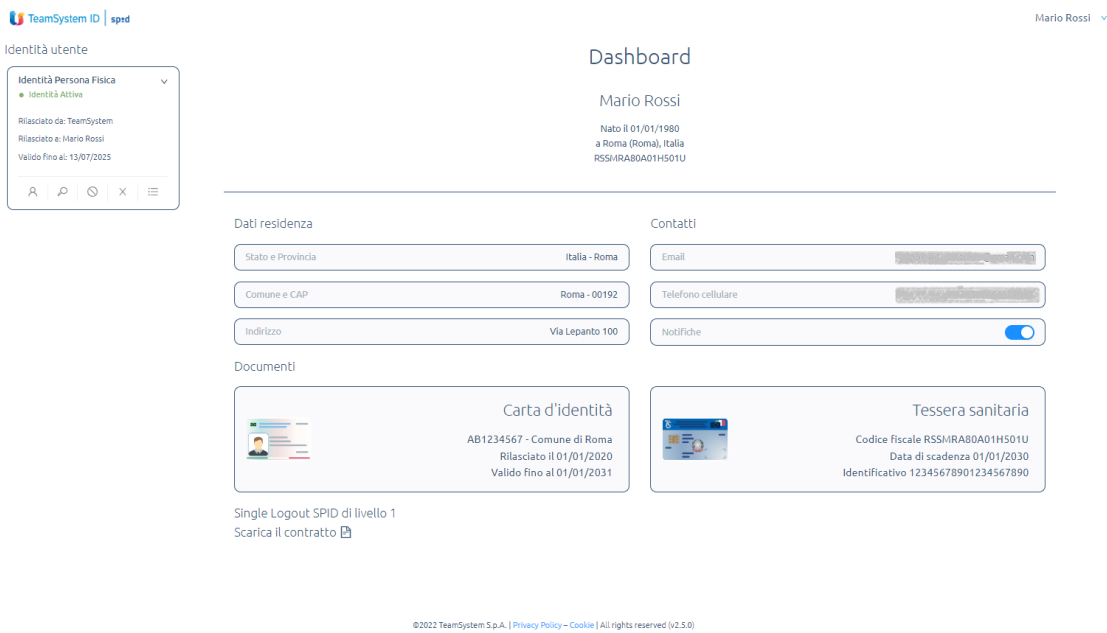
TeamSystem ID | spid

Mario Rossi

Identità utente

Identità Persona Fisica
Identità Attiva

Rilasciato da: TeamSystem
Rilasciato a: Mario Rossi
Valido fino al: 13/07/2025

Dashboard

Mario Rossi

Nato il 01/01/1980
a Roma (Roma), Italia
RSSMRA80A01H501U

Dati residenza

| Stato e Provincia | Italia - Roma |
|---|---|
| Comune e CAP | Roma - 00192 |
| Indirizzo | Via Lepanto 100 |

Contatti

| Email | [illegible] |
|---|---|
| Telefono cellulare | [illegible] |
| Notifiche | |

Documenti

Carta d'identità
AB1234567 - Comune di Roma
Rilasciato il 01/01/2020
Valido fino al 01/01/2031

Tessera sanitaria
Codice fiscale RSSMRA80A01H501U
Data di scadenza 01/01/2030
Identificativo 12345678901234567890

Single Logout SPID di livello 1
Scarica il contratto

©2022 TeamSystem S.p.A. | Privacy Policy – Cookie | All rights reserved (v2.5.0)